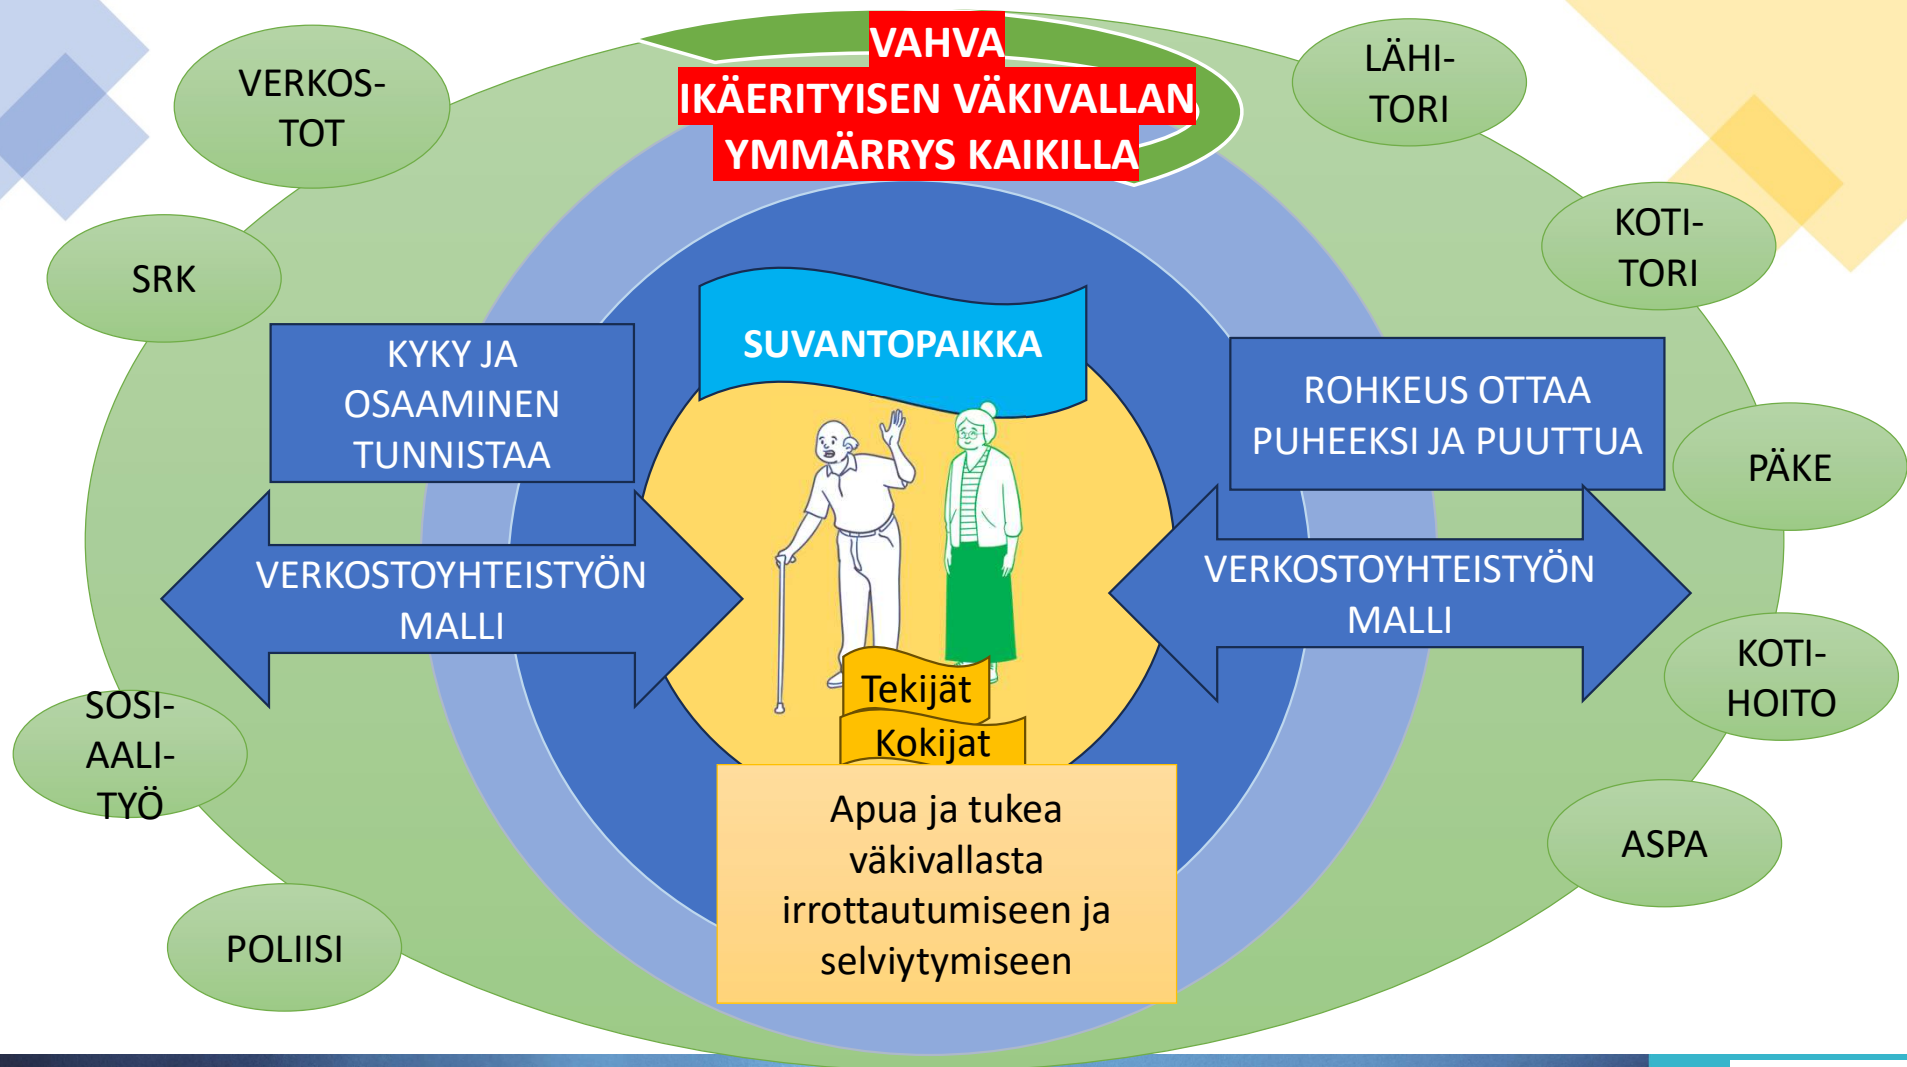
VAHVA IKÄERITYISEN VÄKIVALLAN YMMÄRRYS KAIKILLA

VERKOS-TOT

LÄHI-TORI

SRK

KOTI-TORI

KYKY JA OSAAMINEN TUNNISTAA

SUVANTOPAIKKA

ROHKEUS OTTAA PUHEEKSI JA PUUTTUA

PÄKE

VERKOSTOYHTEISTYÖN MALLI

VERKOSTOYHTEISTYÖN MALLI

KOTI-HOITO

SOSI-AALI-TYÖ

Tekijät

Kokijat

Apua ja tukea väkivallasta irrottautumiseen ja selviytymiseen

ASPA

POLIISI